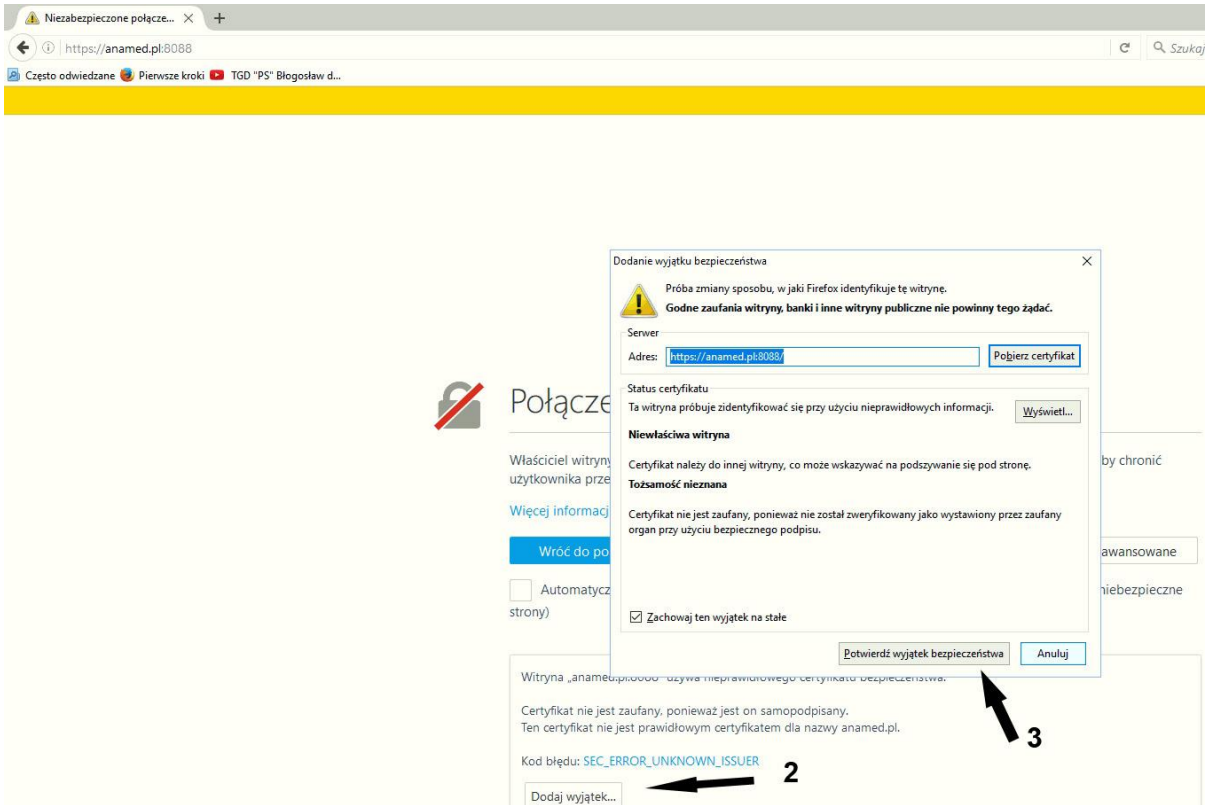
Niezabezpieczone połącze... ×  +

https://anamed.pl:8088

Szukaj

Często odwiedzane  Pierwsze kroki  TGD "PS" Błogosław d...

Połącze

Właściciel witryny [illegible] by chronić użytkownika prze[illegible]

Więcej informacj

Wróć do po

awansowane

Automatycz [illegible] niebezpieczne strony)

Witryna „anamed.pl:8088" używa nieprawidłowego certyfikatu bezpieczeństwa.

Certyfikat nie jest zaufany, ponieważ jest on samopodpisany.
Ten certyfikat nie jest prawidłowym certyfikatem dla nazwy anamed.pl.

Kod błędu: SEC_ERROR_UNKNOWN_ISSUER

Dodaj wyjątek...

2

Dodanie wyjątku bezpieczeństwa ×

Próba zmiany sposobu, w jaki Firefox identyfikuje tę witrynę.
Godne zaufania witryny, banki i inne witryny publiczne nie powinny tego żądać.

Serwer
Adres: https://anamed.pl:8088/ Pobierz certyfikat

Status certyfikatu
Ta witryna próbuje zidentyfikować się przy użyciu nieprawidłowych informacji. Wyświetl...

Niewłaściwa witryna

Certyfikat należy do innej witryny, co może wskazywać na podszywanie się pod stronę.
Tożsamość nieznana

Certyfikat nie jest zaufany, ponieważ nie został zweryfikowany jako wystawiony przez zaufany organ przy użyciu bezpiecznego podpisu.

Zachowaj ten wyjątek na stałe

Potwierdź wyjątek bezpieczeństwa  Anuluj

3